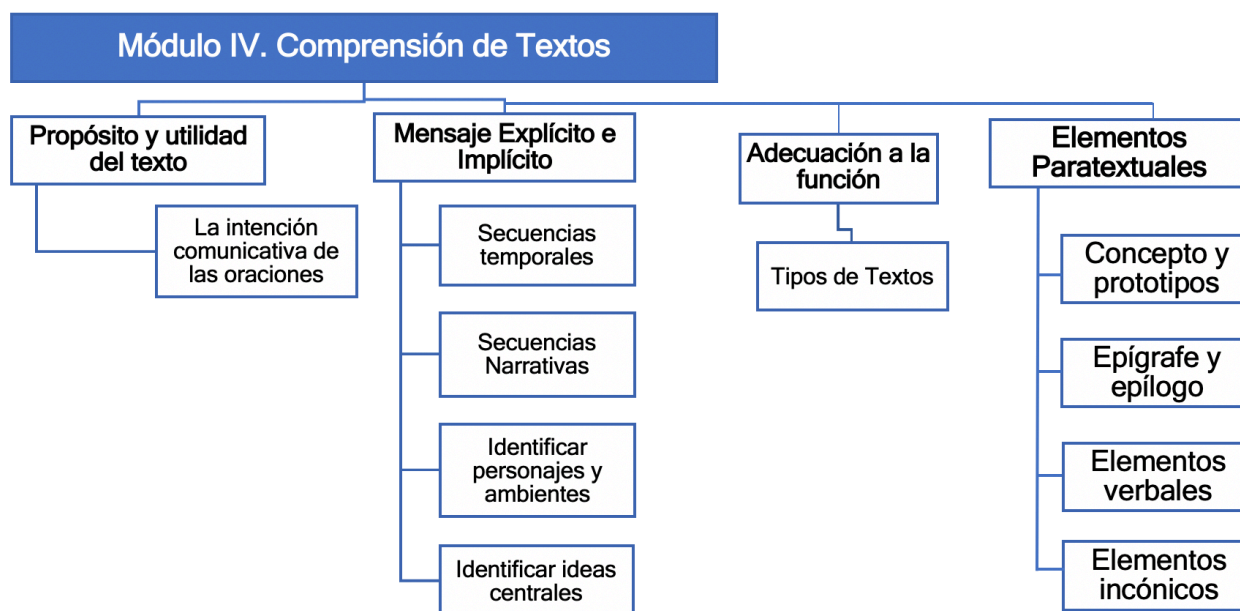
Módulo IV. Comprensión de Textos

Propósito y utilidad del texto

La intención comunicativa de las oraciones

Mensaje Explícito e Implícito

Secuencias temporales

Secuencias Narrativas

Identificar personajes y ambientes

Identificar ideas centrales

Adecuación a la función

Tipos de Textos

Elementos Paratextuales

Concepto y prototipos

Epígrafe y epílogo

Elementos verbales

Elementos incónicos